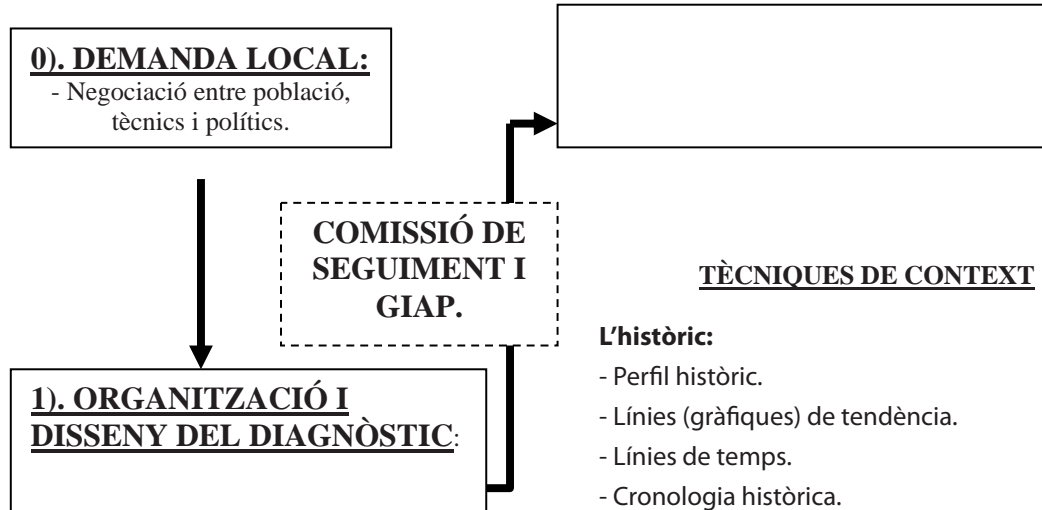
0). DEMANDA LOCAL:
- Negociació entre població, tècnics i polítics.

COMISSIÓ DE SEGUIMENT I GIAP.

1). ORGANITZACIÓ I DISSENY DEL DIAGNÒSTIC:

TÈCNIQUES DE CONTEXT

L'històric:
- Perfil històric.
- Línies (gràfiques) de tendència.
- Línies de temps.
- Cronologia històrica.